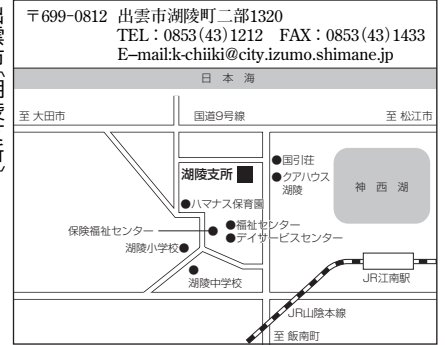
〒699-0812 出雲市湖陵町二部1320
TEL：0853(43)1212 FAX：0853(43)1433
E–mail:k-chiiki@city.izumo.shimane.jp

日 本 海

至 大田市

国道9号線

至 松江市

湖陵支所

●国引荘
●クアハウス湖陵

神 西 湖

●ハマナス保育園

保険福祉センター

●福祉センター
●デイサービスセンター

湖陵小学校●

●
湖陵中学校

JR江南駅

JR山陰本線

至 飯南町

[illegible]